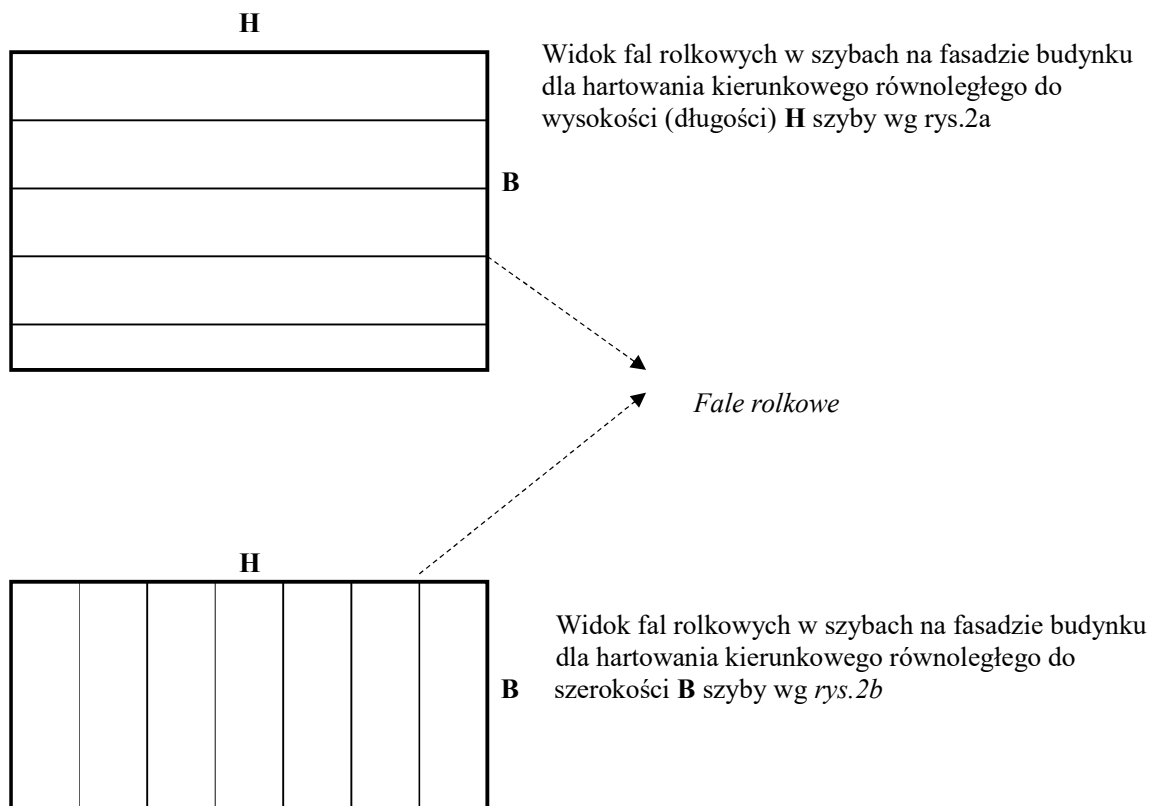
H

Widok fal rolkowych w szybach na fasadzie budynku dla hartowania kierunkowego równoległego do wysokości (długości) **H** szyby wg rys.2a

B

*Fale rolkowe*

H

Widok fal rolkowych w szybach na fasadzie budynku dla hartowania kierunkowego równoległego do

B

szerokości **B** szyby wg *rys.2b*